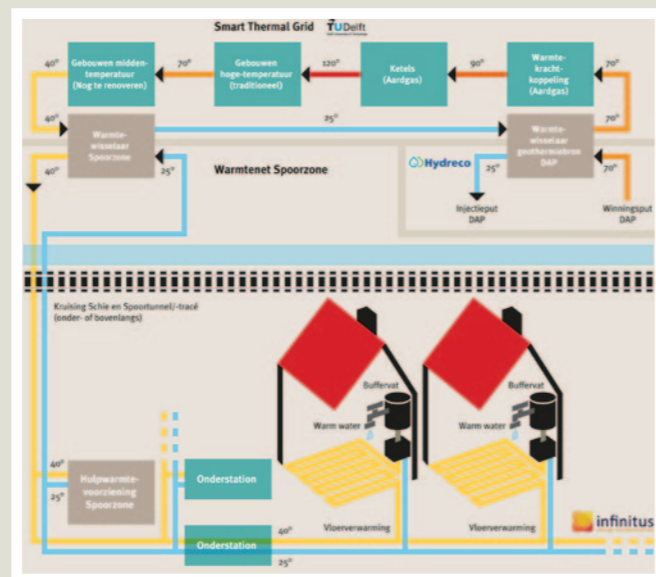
Smart Thermal Grid TUDelft

Gebouwen middentemperatuur (Nog te renoveren)

70°

Gebouwen hoge-temperatuur (traditioneel)

120°

Ketels (Aardgas)

90°

Warmtekrachtkoppeling (Aardgas)

70°

40°

40°

Warmtewisselaar Spoorzone

25°

Warmtewisselaar geothermiebron DAP

70°

40°

25°

Warmtenet Spoorzone

Hydreco

25°

70°

Injectieput DAP

Winningsput DAP

Kruising Schie en Spoortunnel/-tracé (onder- of bovenlangs)

Buffervat

Buffervat

Warm water

Warm water

40°

25°

Hulpwarmtevoorziening Spoorzone

Onderstation

Vloerverwarming

Vloerverwarming

infinitus

Onderstation

40°

25°